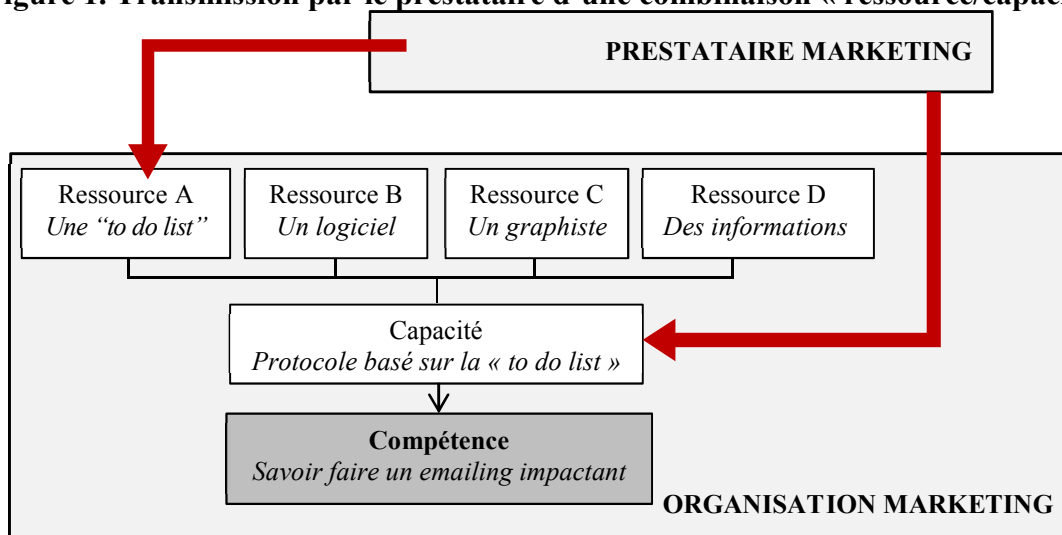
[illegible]igure 1. Transmission par le prestataire d'une combinaison « ressource/capac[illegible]

PRESTATAIRE MARKETING

Ressource A
*Une "to do list"*

Ressource B
*Un logiciel*

Ressource C
*Un graphiste*

Ressource D
*Des informations*

Capacité
*Protocole basé sur la « to do list »*

**Compétence**
*Savoir faire un emailing impactant*

ORGANISATION MARKETING